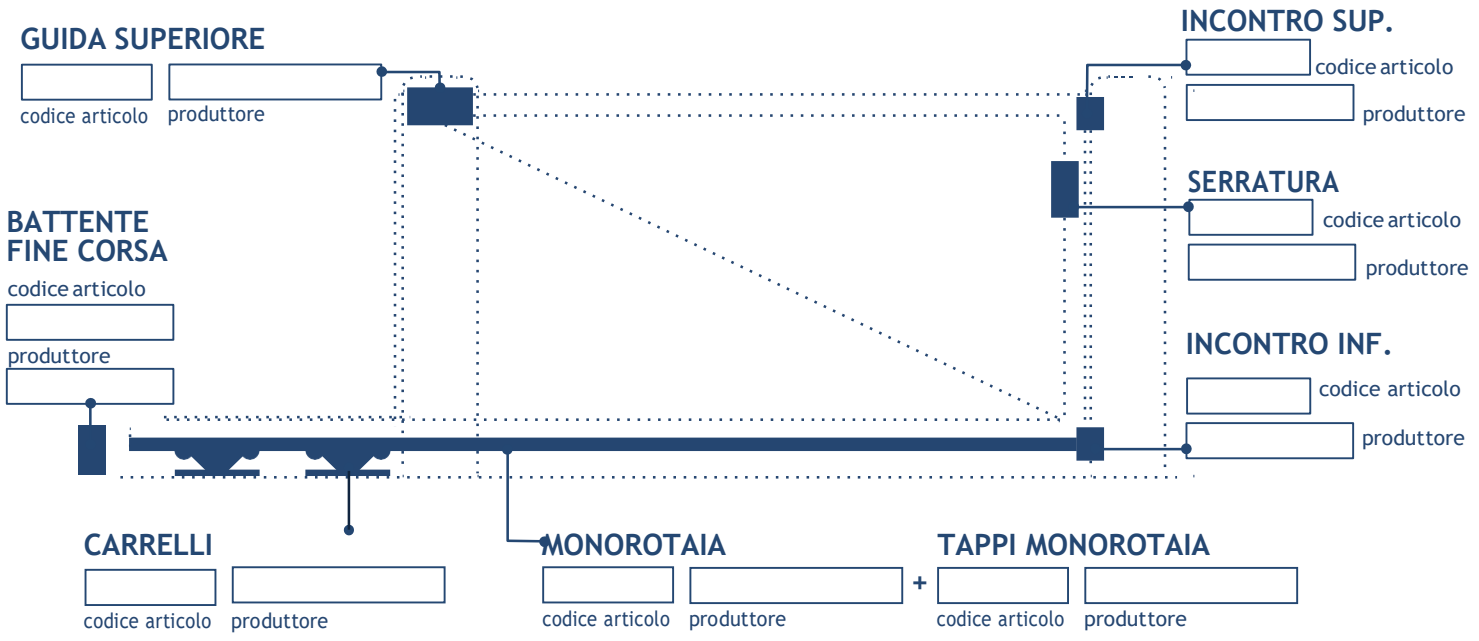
GUIDA SUPERIORE

codice articolo produttore

INCONTRO SUP.

codice articolo

produttore

SERRATURA

codice articolo

produttore

BATTENTE FINE CORSA

codice articolo

produttore

INCONTRO INF.

codice articolo

produttore

CARRELLI

codice articolo produttore

MONOROTAIA

codice articolo produttore

+

TAPPI MONOROTAIA

codice articolo produttore